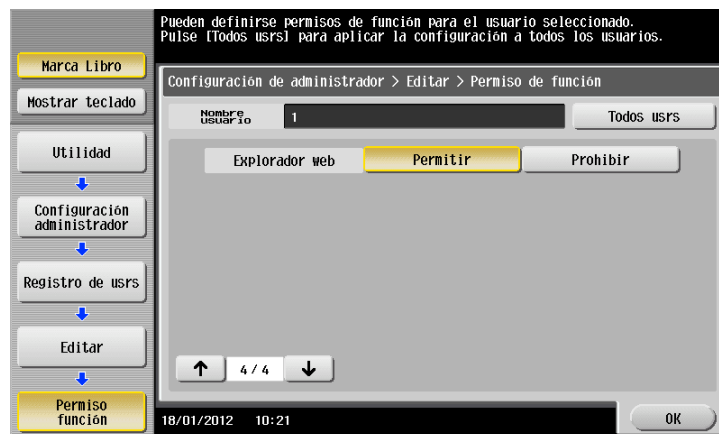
Pueden definirse permisos de función para el usuario seleccionado.
Pulse [Todos usrs] para aplicar la configuración a todos los usuarios.

Marca Libro

Mostrar teclado

Utilidad

Configuración administrador

Registro de usrs

Editar

Permiso función

Configuración de administrador > Editar > Permiso de función

Nombre usuario

1

Todos usrs

Explorador web

Permitir

Prohibir

4/4

18/01/2012 10:21

OK